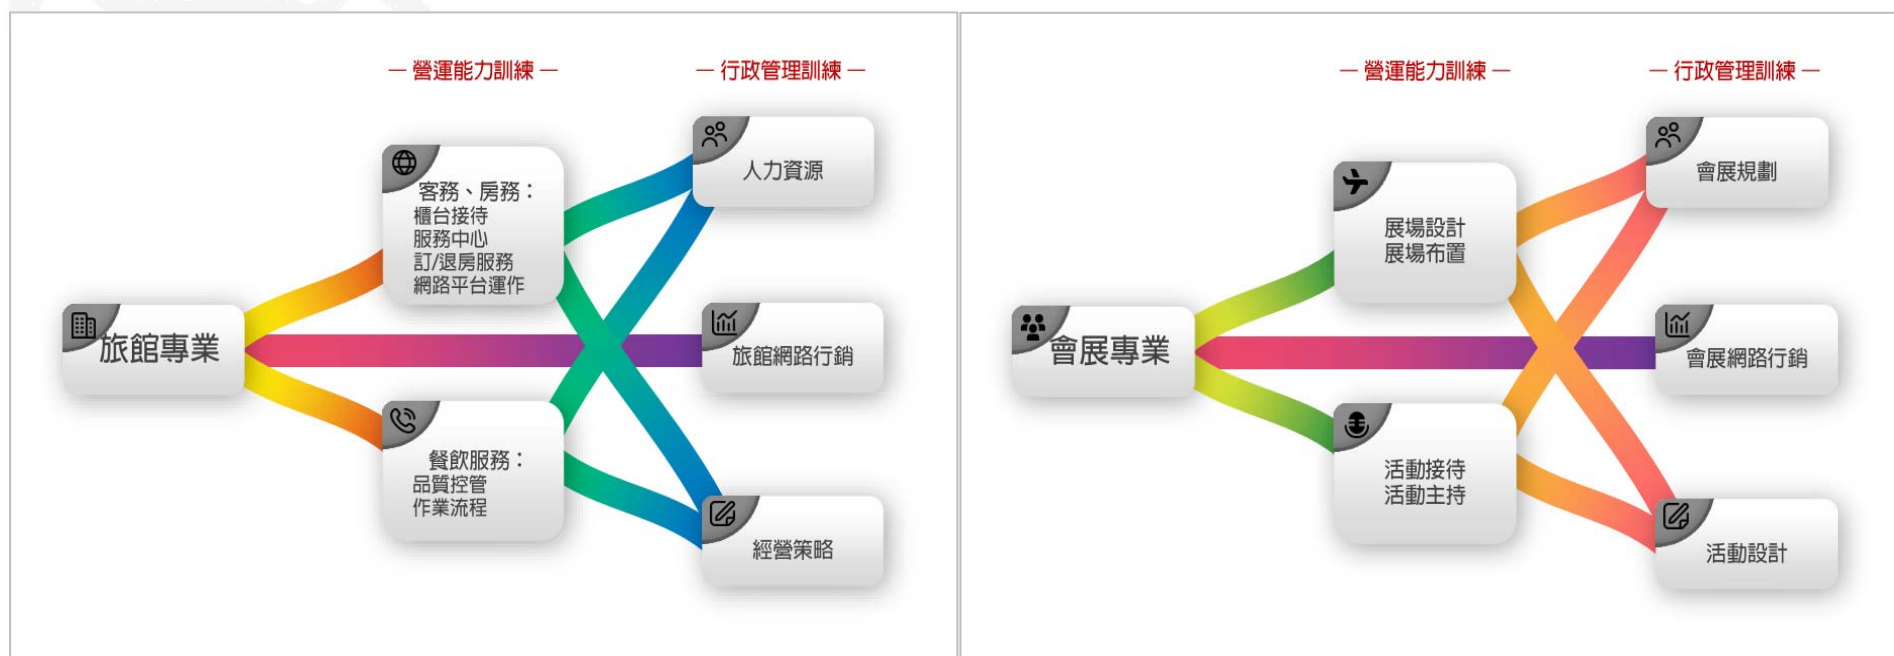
— 營運能力訓練 —

— 行政管理訓練 —

旅館專業

客務、房務：
櫃台接待
服務中心
訂/退房服務
網路平台運作

餐飲服務：
品質控管
作業流程

人力資源

旅館網路行銷

經營策略

— 營運能力訓練 —

— 行政管理訓練 —

會展專業

展場設計
展場布置

活動接待
活動主持

會展規劃

會展網路行銷

活動設計